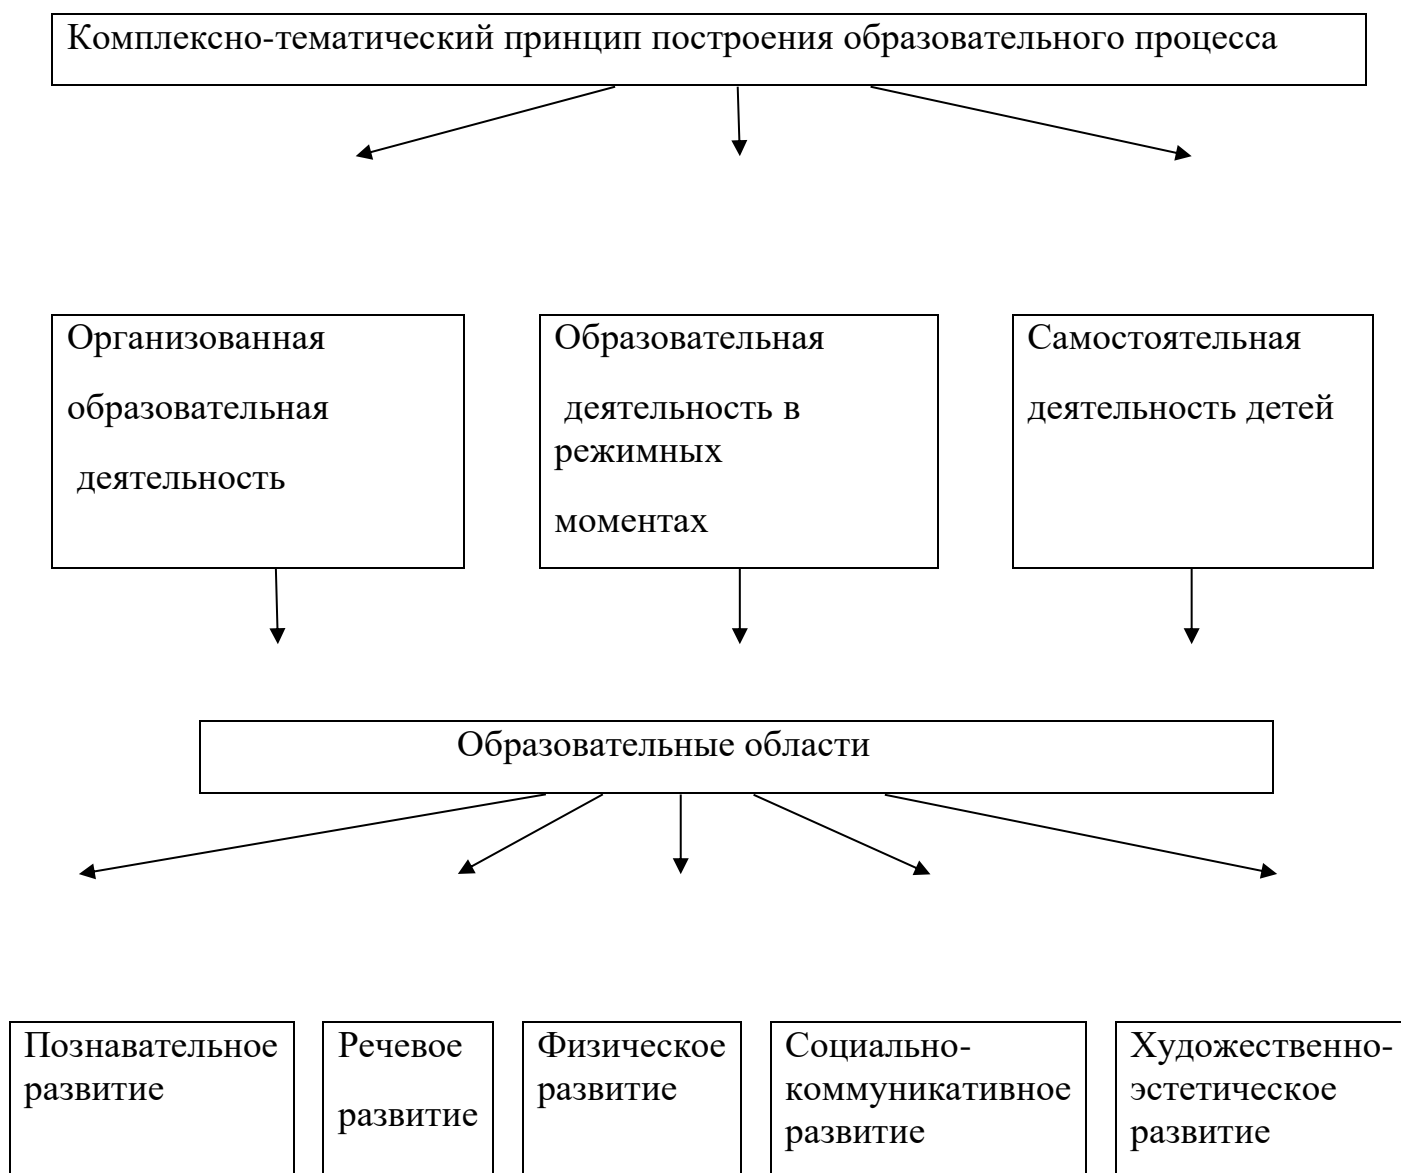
Комплексно-тематический принцип построения образовательного процесса

Организованная образовательная деятельность

Образовательная деятельность в режимных моментах

Самостоятельная деятельность детей

Образовательные области

Познавательное развитие

Речевое развитие

Физическое развитие

Социально-коммуникативное развитие

Художественно-эстетическое развитие